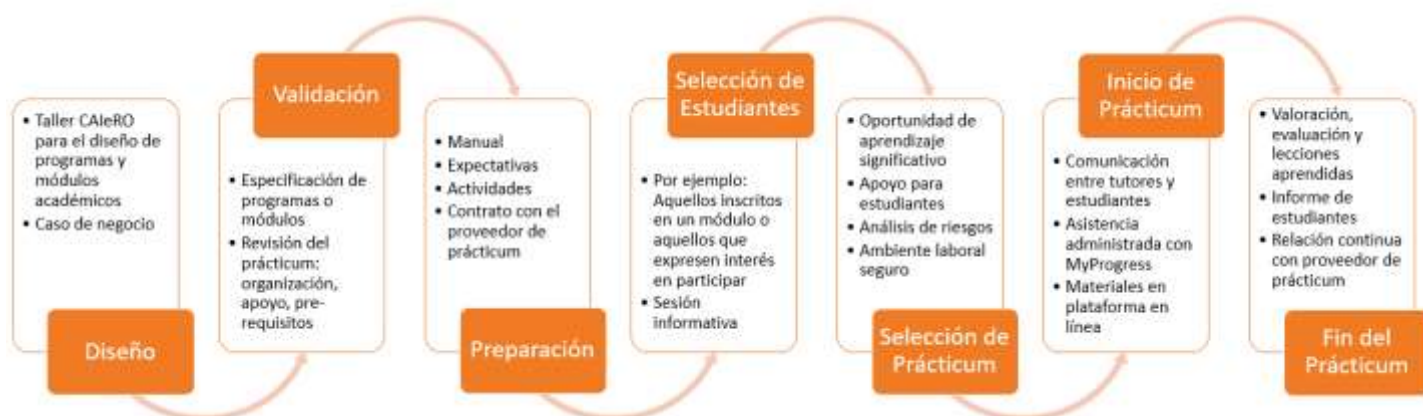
• Taller CAIeRO para el diseño de programas y módulos académicos
• Caso de negocio

Diseño

Validación

• Especificación de programas o módulos
• Revisión del prácticum: organización, apoyo, pre-requisitos

• Manual
• Expectativas
• Actividades
• Contrato con el proveedor de prácticum

Preparación

Selección de Estudiantes

• Por ejemplo: Aquellos inscritos en un módulo o aquellos que expresen interés en participar
• Sesión informativa

• Oportunidad de aprendizaje significativo
• Apoyo para estudiantes
• Análisis de riesgos
• Ambiente laboral seguro

Selección de Prácticum

Inicio de Prácticum

• Comunicación entre tutores y estudiantes
• Asistencia administrada con MyProgress
• Materiales en plataforma en línea

• Valoración, evaluación y lecciones aprendidas
• Informe de estudiantes
• Relación continua con proveedor de prácticum

Fin del Prácticum